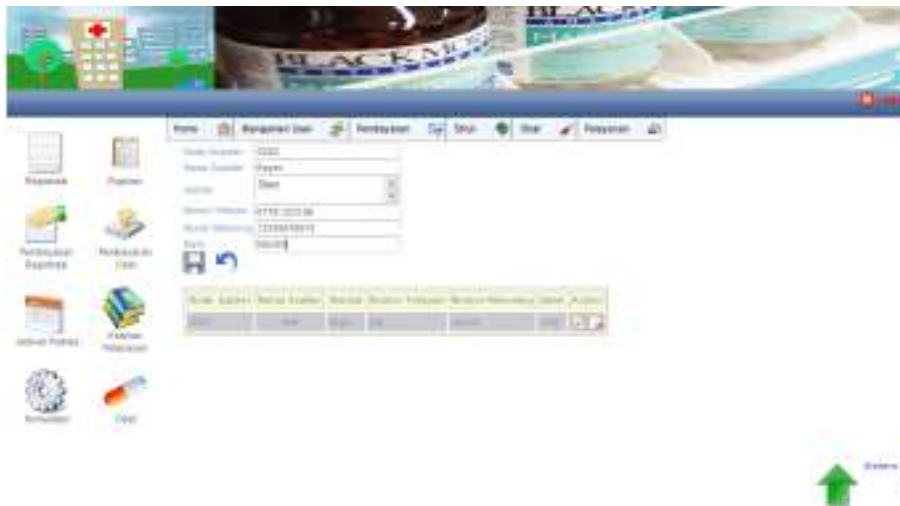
BLACKMO

Home | Manajemen User | Pembayaran | Struk | Obat | Pelayanan

Kode Supplier: S001
Nama Supplier: Kayan
Alamat: Siwan
Nomor Telepon: 0778-322198
Nomor Rekening: 1233567890
Bank: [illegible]

| Kode Supplier | Nama Supplier | Alamat | Nomor Telepon | Nomor Rekening | Bank | Action |
|---|---|---|---|---|---|---|
| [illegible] | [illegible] | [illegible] | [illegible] | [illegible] | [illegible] | |

Registrasi
Pasien
Pembayaran Registrasi
Pembayaran Obat
Jadwal Praktek
Fasilitas Pelayanan
Pengaturan
Obat

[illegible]